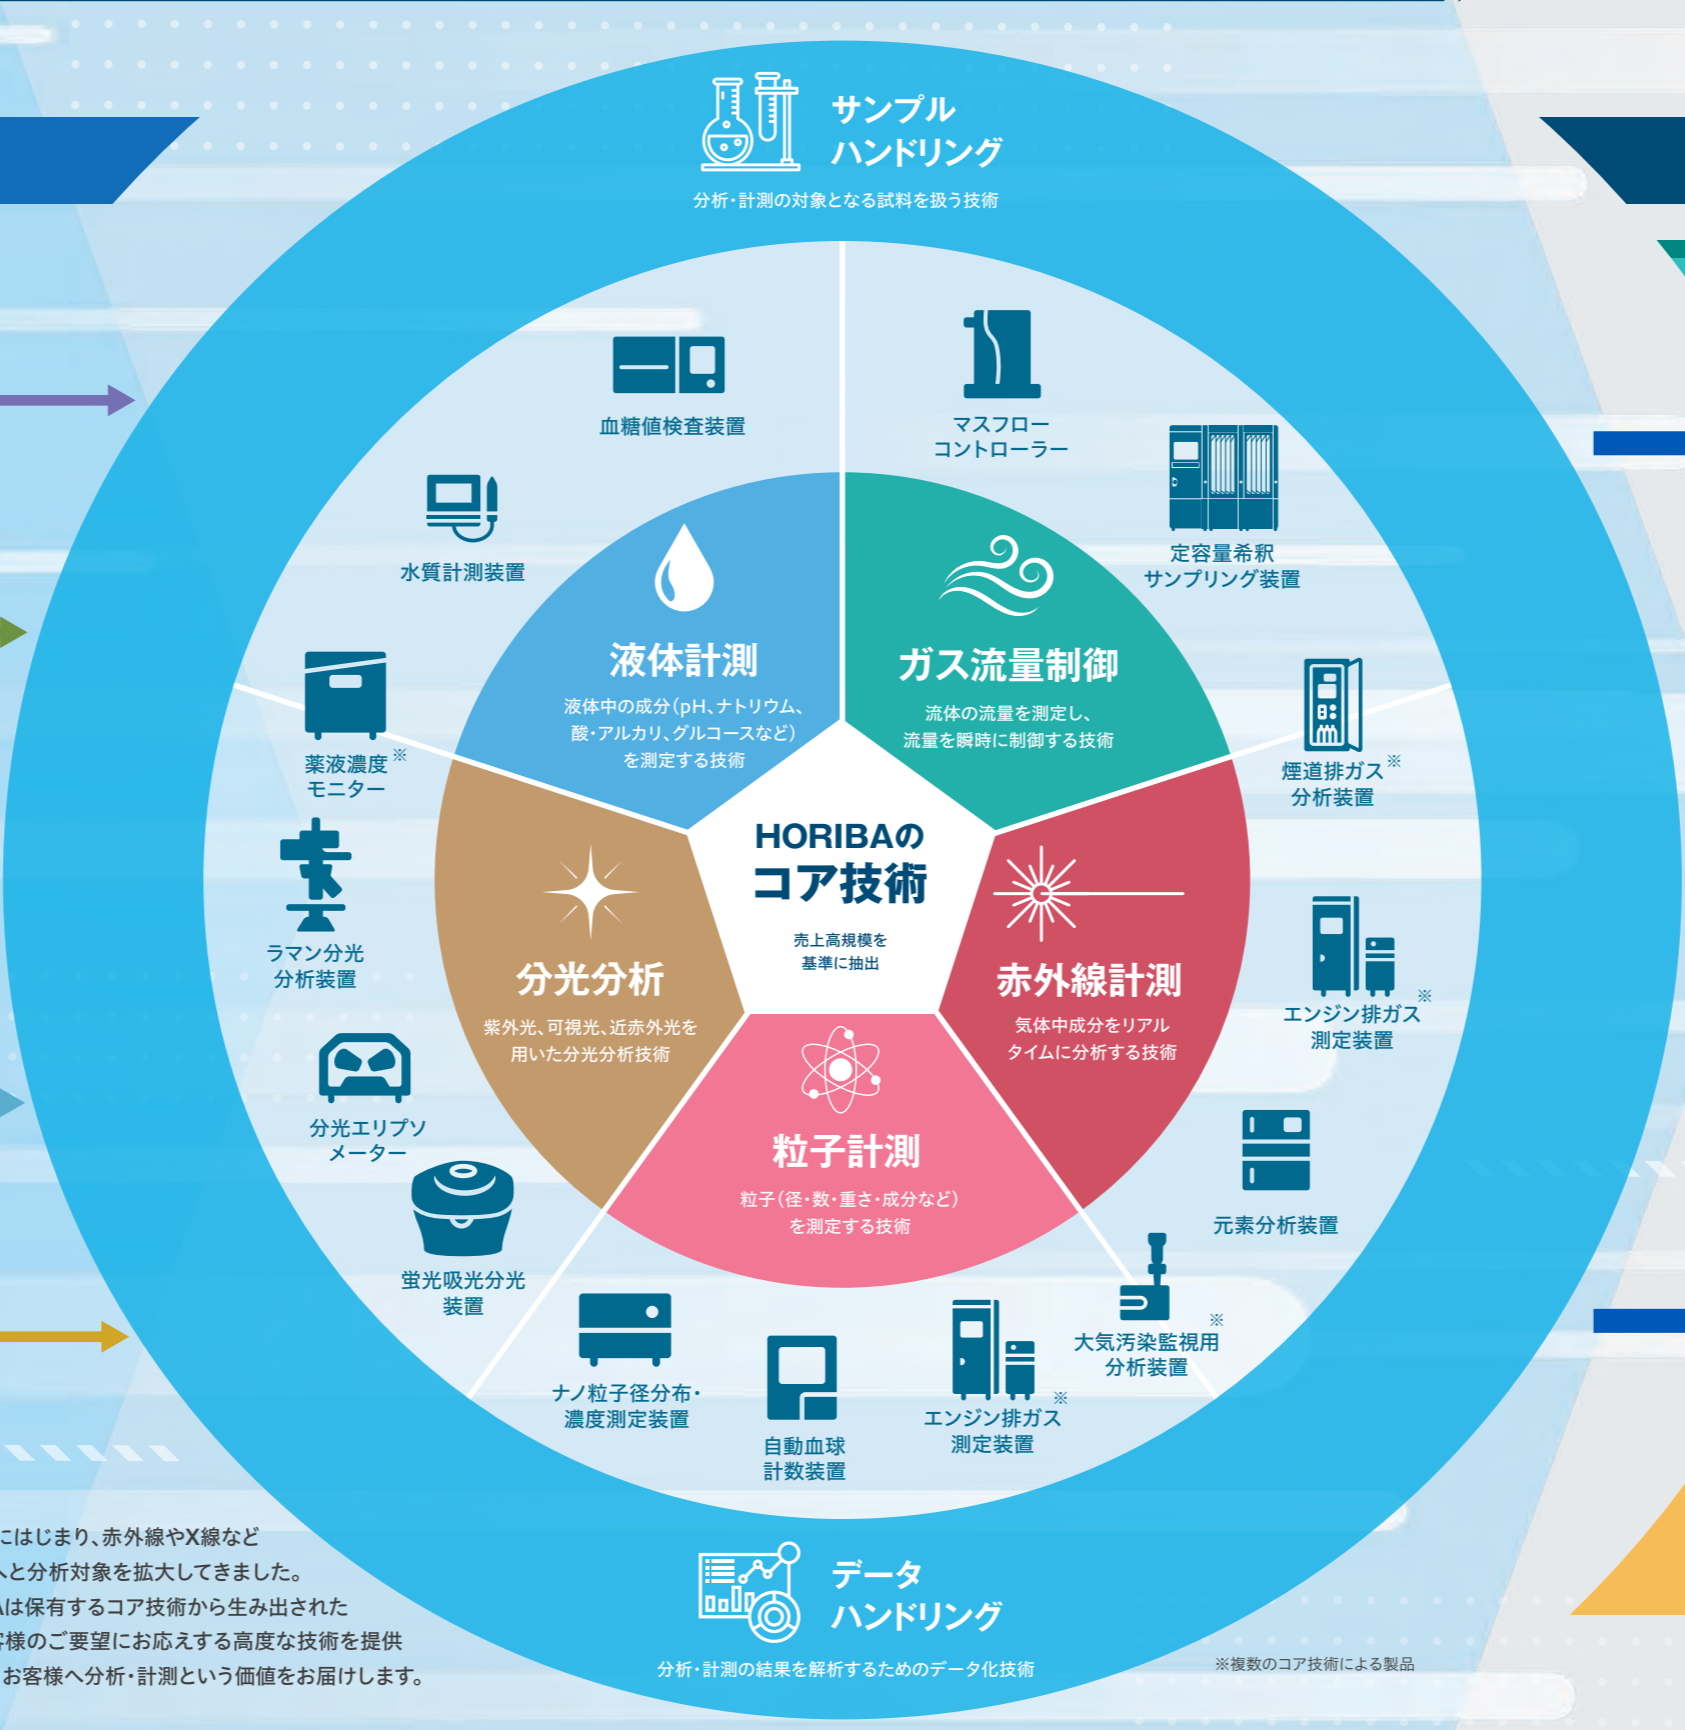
サンプル
ハンドリング
分析・計測の対象となる試料を扱う技術

血糖値検査装置

マスフロー
コントローラー

定容量希釈
サンプリング装置

水質計測装置

液体計測
液体中の成分(pH、ナトリウム、酸・アルカリ、グルコースなど)を測定する技術

ガス流量制御
流体の流量を測定し、流量を瞬時に制御する技術

薬液濃度※
モニター

煙道排ガス※
分析装置

HORIBAの
コア技術
売上高規模を
基準に抽出

ラマン分光
分析装置

分光分析
紫外光、可視光、近赤外光を用いた分光分析技術

赤外線計測
気体中成分をリアルタイムに分析する技術

エンジン排ガス※
測定装置

分光エリプソ
メーター

粒子計測
粒子(径・数・重さ・成分など)を測定する技術

元素分析装置

蛍光吸光分光
装置

大気汚染監視用※
分析装置

ナノ粒子径分布・
濃度測定装置

自動血球
計数装置

エンジン排ガス※
測定装置

にはじまり、赤外線やX線など
へと分析対象を拡大してきました。
は保有するコア技術から生み出された
様のご要望にお応えする高度な技術を提供
お客様へ分析・計測という価値をお届けします。

データ
ハンドリング
分析・計測の結果を解析するためのデータ化技術

※複数のコア技術による製品